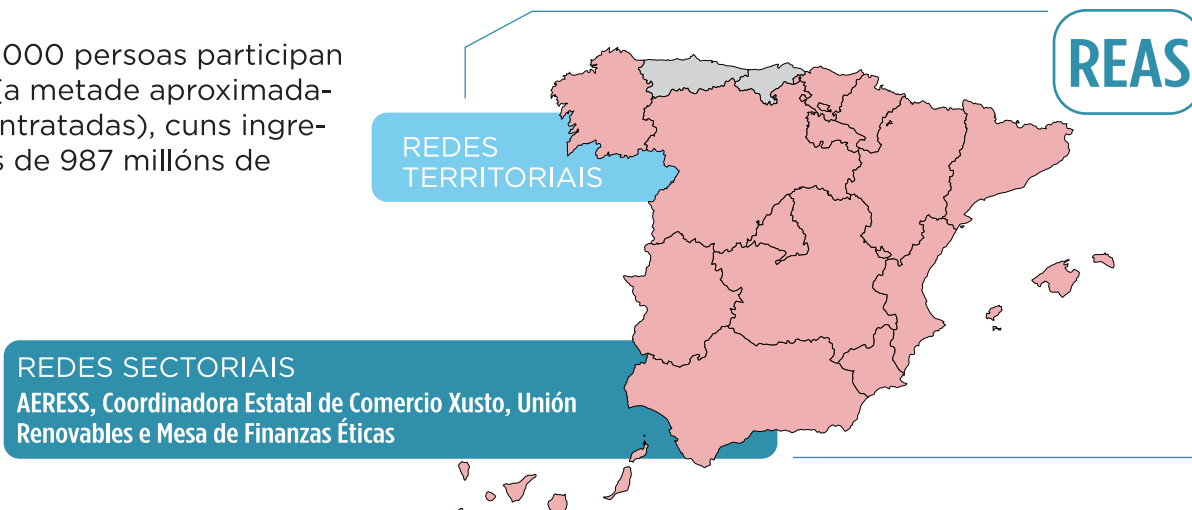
000 persoas participan (a metade aproximadantratadas), cuns ingres de 987 millóns de

REAS

REDES TERRITORIAIS

REDES SECTORIAIS
AERESS, Coordinadora Estatal de Comercio Xusto, Unión Renovables e Mesa de Finanzas Éticas